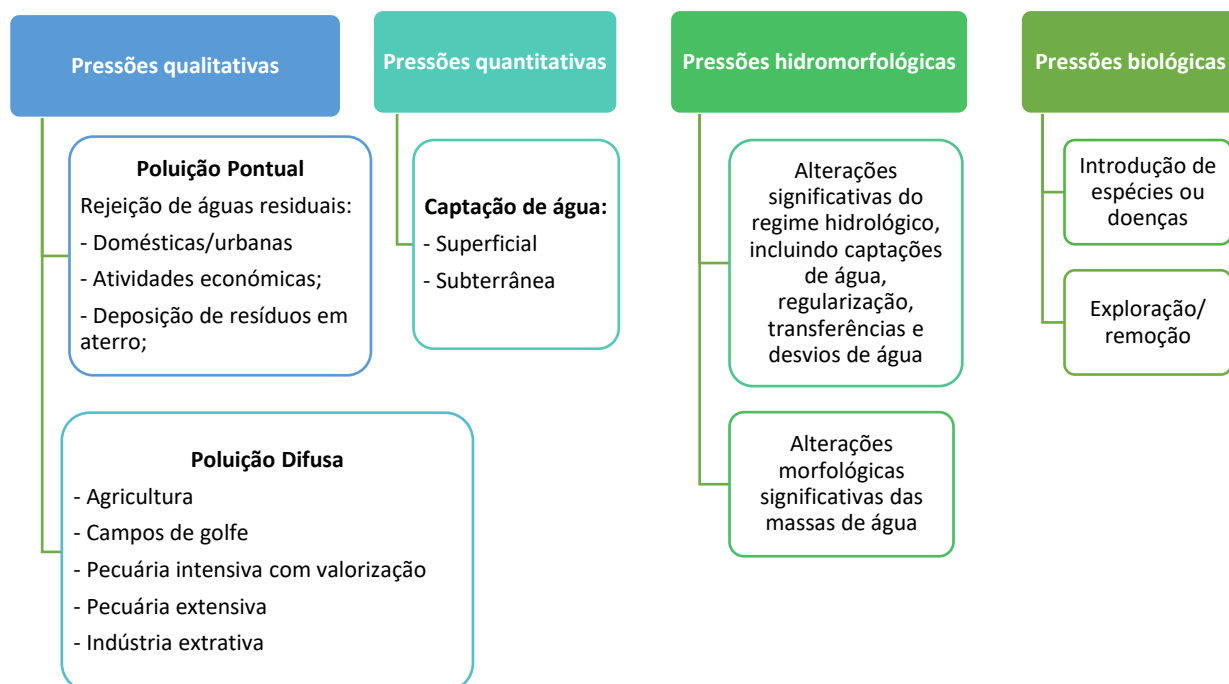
Pressões qualitativas

Poluição Pontual
Rejeição de águas residuais:
- Domésticas/urbanas
- Atividades económicas;
- Deposição de resíduos em aterro;

Poluição Difusa
- Agricultura
- Campos de golfe
- Pecuária intensiva com valorização
- Pecuária extensiva
- Indústria extrativa

Pressões quantitativas

Captação de água:
- Superficial
- Subterrânea

Pressões hidromorfológicas

Alterações significativas do regime hidrológico, incluindo captações de água, regularização, transferências e desvios de água

Alterações morfológicas significativas das massas de água

Pressões biológicas

Introdução de espécies ou doenças

Exploração/ remoção